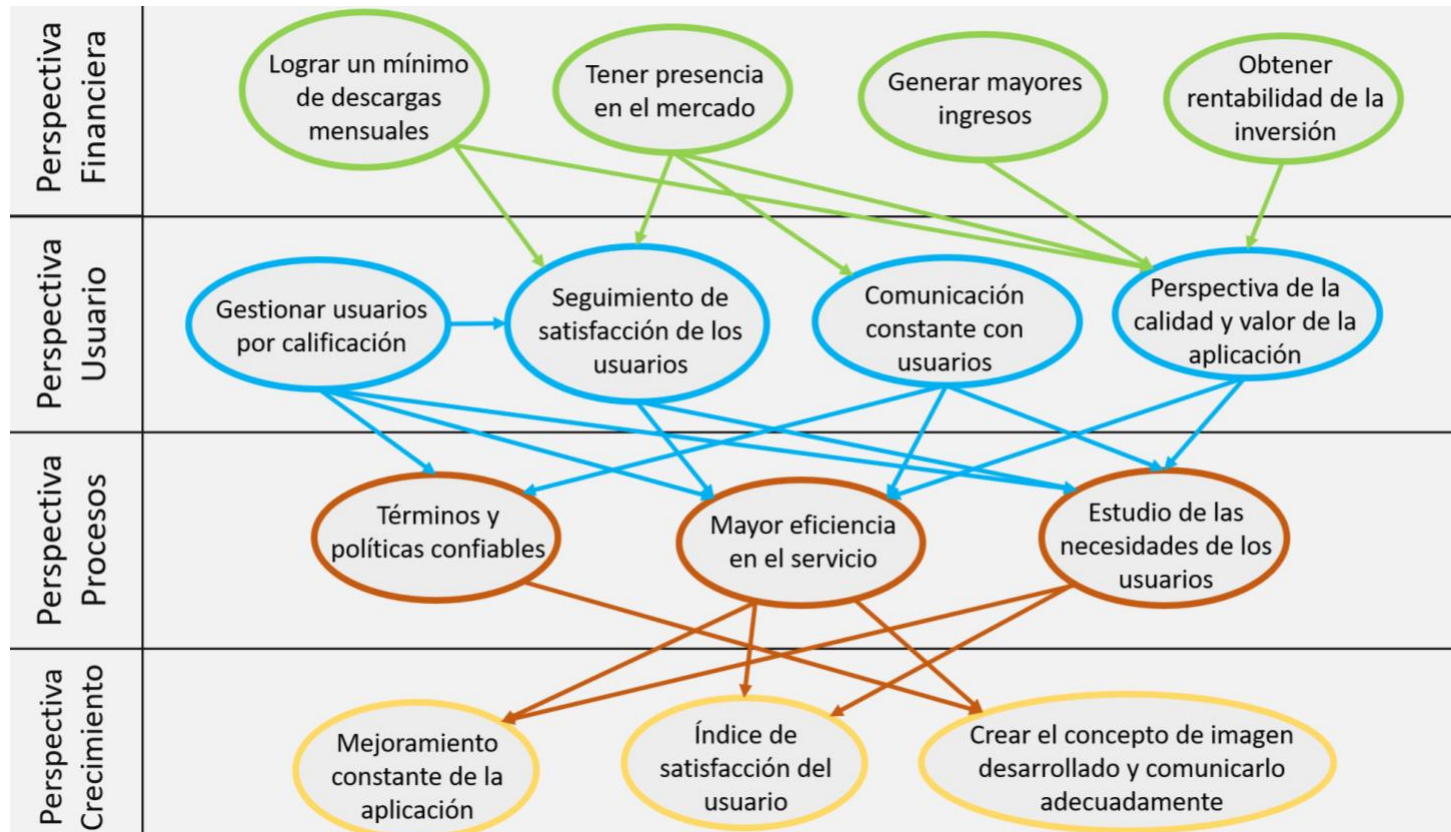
Perspectiva Financiera

Lograr un mínimo de descargas mensuales

Tener presencia en el mercado

Generar mayores ingresos

Obtener rentabilidad de la inversión

Perspectiva Usuario

Gestionar usuarios por calificación

Seguimiento de satisfacción de los usuarios

Comunicación constante con usuarios

Perspectiva de la calidad y valor de la aplicación

Perspectiva Procesos

Términos y políticas confiables

Mayor eficiencia en el servicio

Estudio de las necesidades de los usuarios

Perspectiva Crecimiento

Mejoramiento constante de la aplicación

Índice de satisfacción del usuario

Crear el concepto de imagen desarrollado y comunicarlo adecuadamente